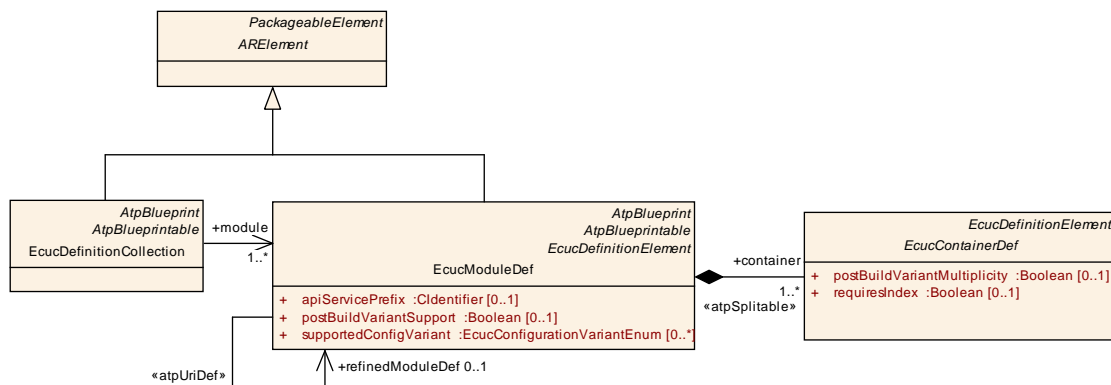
PackageableElement
ARElement

AtpBlueprint
AtpBlueprintable
EcucDefinitionCollection

+module
1..*

AtpBlueprint
AtpBlueprintable
EcucDefinitionElement
EcucModuleDef

+ apiServicePrefix :CIdentifier [0..1]
+ postBuildVariantSupport :Boolean [0..1]
+ supportedConfigVariant :EcucConfigurationVariantEnum [0..*]

+container
1..*
«atpSplitable»

EcucDefinitionElement
EcucContainerDef

+ postBuildVariantMultiplicity :Boolean [0..1]
+ requiresIndex :Boolean [0..1]

«atpUriDef»
+refinedModuleDef 0..1